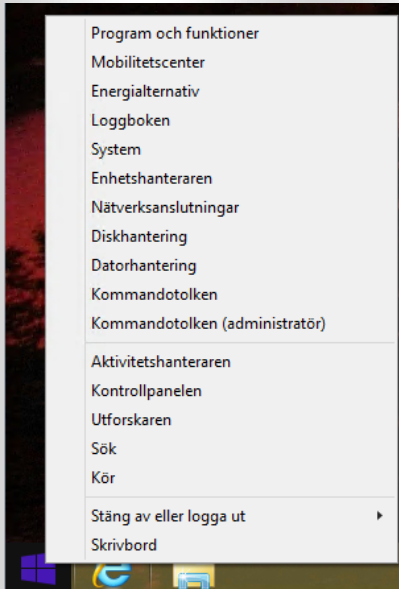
Program och funktioner
Mobilitetscenter
Energialternativ
Loggboken
System
Enhetshanteraren
Nätverksanslutningar
Diskhantering
Datorhantering
Kommandotolken
Kommandotolken (administratör)

Aktivitetshanteraren
Kontrollpanelen
Utforskaren
Sök
Kör

Stäng av eller logga ut
Skrivbord